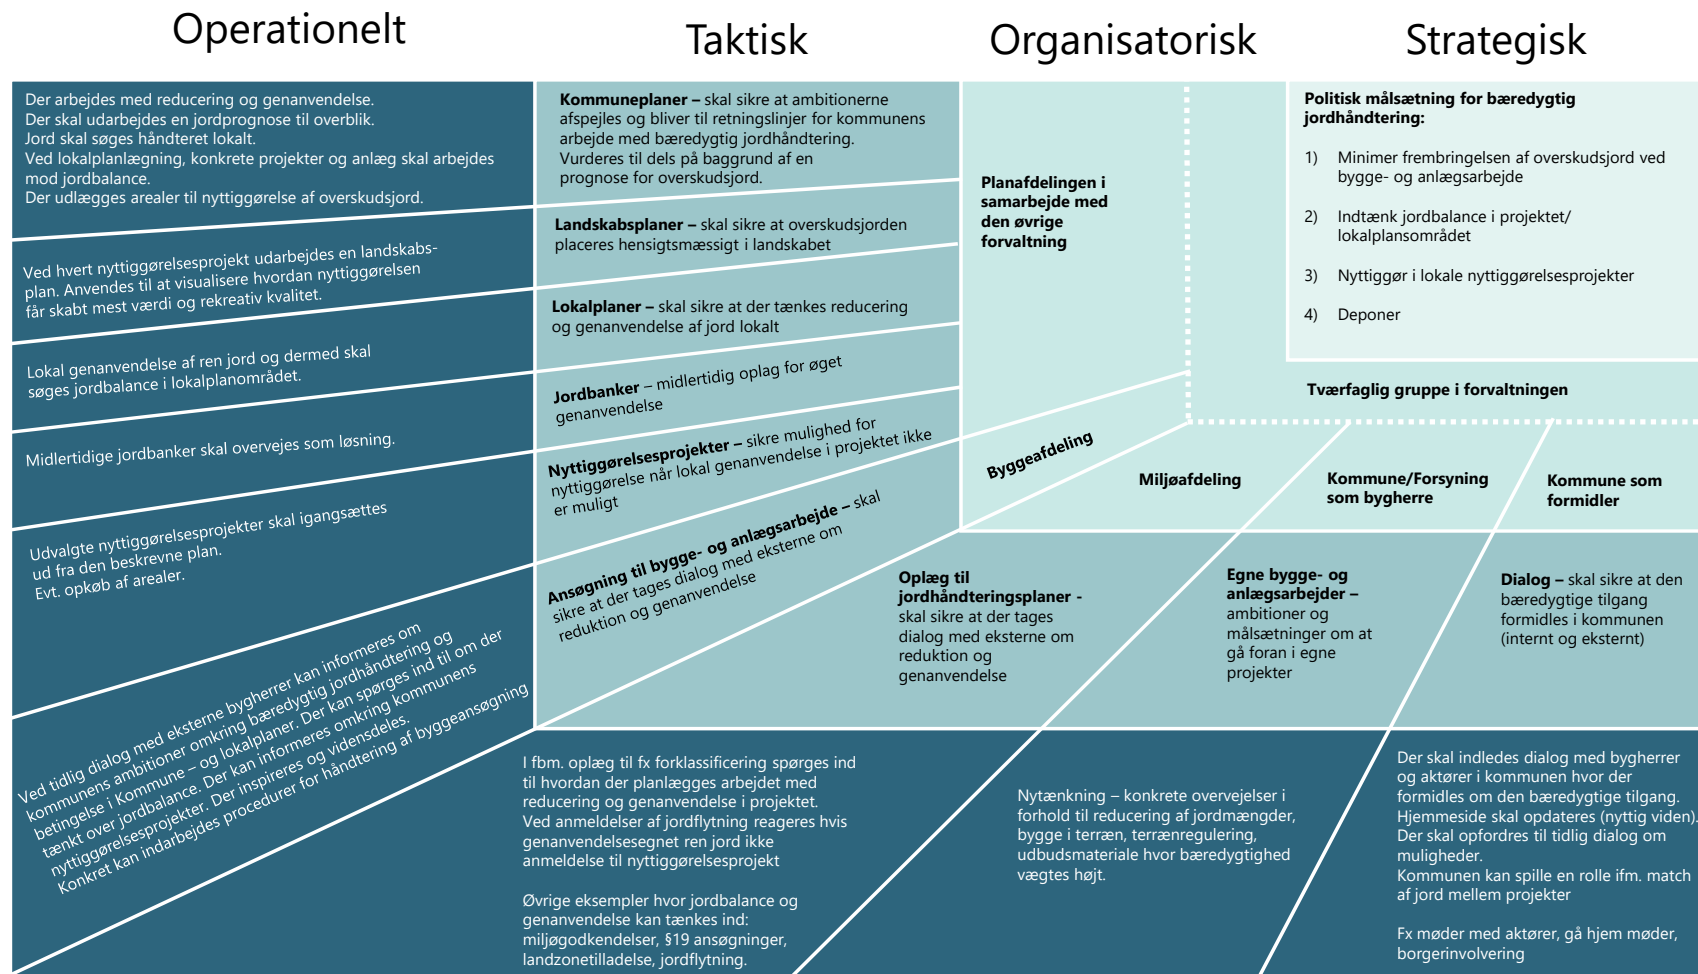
Operationelt

Taktisk

Organisatorisk

Strategisk

Der arbejdes med reducering og genanvendelse.
Der skal udarbejdes en jordprognose til overblik.
Jord skal søges håndteret lokalt.
Ved lokalplanlægning, konkrete projekter og anlæg skal arbejdes mod jordbalance.
Der udlægges arealer til nyttiggørelse af overskudsjord.

Ved hvert nyttiggørelsesprojekt udarbejdes en landskabsplan. Anvendes til at visualisere hvordan nyttiggørelsen får skabt mest værdi og rekreativ kvalitet.

Lokal genanvendelse af ren jord og dermed skal søges jordbalance i lokalplanområdet.

Midlertidige jordbanker skal overvejes som løsning.

Udvalgte nyttiggørelsesprojekter skal igangsættes ud fra den beskrevne plan.
Evt. opkøb af arealer.

Ved tidlig dialog med eksterne bygherrer kan informeres om kommunens ambitioner omkring bæredygtig jordhåndtering og betingelser i Kommune – og lokalplaner. Der kan spørges ind til om der tænkt over jordbalance. Der kan informeres omkring kommunens nyttiggørelsesprojekter. Der inspireres og vidensdeles.
Konkret kan indarbejdes procedurer for håndtering af byggeansøgning

Kommuneplaner – skal sikre at ambitionerne afspejles og bliver til retningslinjer for kommunens arbejde med bæredygtig jordhåndtering. Vurderes til dels på baggrund af en prognose for overskudsjord.

Landskabsplaner – skal sikre at overskudsjorden placeres hensigtsmæssigt i landskabet

Lokalplaner – skal sikre at der tænkes reducering og genanvendelse af jord lokalt

Jordbanker – midlertidig oplag for øget genanvendelse

Nyttiggørelsesprojekter – sikre mulighed for nyttiggørelse når lokal genanvendelse i projektet ikke er muligt

Ansøgning til bygge- og anlægsarbejde – skal sikre at der tages dialog med eksterne om reduktion og genanvendelse

Planafdelingen i samarbejde med den øvrige forvaltning

Politisk målsætning for bæredygtig jordhåndtering:

1) Minimer frembringelsen af overskudsjord ved bygge- og anlægsarbejde

2) Indtænk jordbalance i projektet/ lokalplansområdet

3) Nyttiggør i lokale nyttiggørelsesprojekter

4) Deponer

Tværfaglig gruppe i forvaltningen

Byggeafdeling

Miljøafdeling

Kommune/Forsyning som bygherre

Kommune som formidler

Oplæg til jordhåndteringsplaner - skal sikre at der tages dialog med eksterne om reduktion og genanvendelse

Egne bygge- og anlægsarbejder – ambitioner og målsætninger om at gå foran i egne projekter

Dialog – skal sikre at den bæredygtige tilgang formidles i kommunen (internt og eksternt)

I fbm. oplæg til fx forklassificering spørges ind til hvordan der planlægges arbejdet med reducering og genanvendelse i projektet.
Ved anmeldelser af jordflytning reageres hvis genanvendelsesegnet ren jord ikke anmeldelse til nyttiggørelsesprojekt

Øvrige eksempler hvor jordbalance og genanvendelse kan tænkes ind:
miljøgodkendelser, §19 ansøgninger, landzonetilladelse, jordflytning.

Nytænkning – konkrete overvejelser i forhold til reducering af jordmængder, bygge i terræn, terrænregulering, udbudsmateriale hvor bæredygtighed vægtes højt.

Der skal indledes dialog med bygherrer og aktører i kommunen hvor der formidles om den bæredygtige tilgang.
Hjemmeside skal opdateres (nyttig viden).
Der skal opfordres til tidlig dialog om muligheder.
Kommunen kan spille en rolle ifm. match af jord mellem projekter

Fx møder med aktører, gå hjem møder, borgerinvolvering